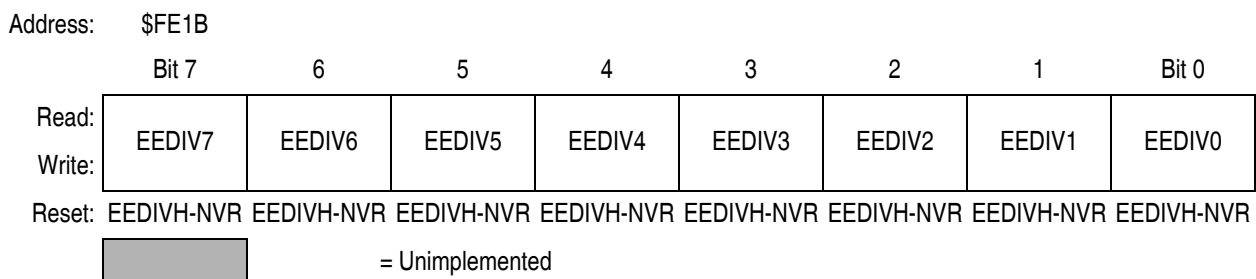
Address: $FE1B

| | Bit 7 | 6 | 5 | 4 | 3 | 2 | 1 | Bit 0 |
|---|---|---|---|---|---|---|---|---|
| Read: Write: | EEDIV7 | EEDIV6 | EEDIV5 | EEDIV4 | EEDIV3 | EEDIV2 | EEDIV1 | EEDIV0 |
| Reset: | EEDIVH-NVR | EEDIVH-NVR | EEDIVH-NVR | EEDIVH-NVR | EEDIVH-NVR | EEDIVH-NVR | EEDIVH-NVR | EEDIVH-NVR |

= Unimplemented